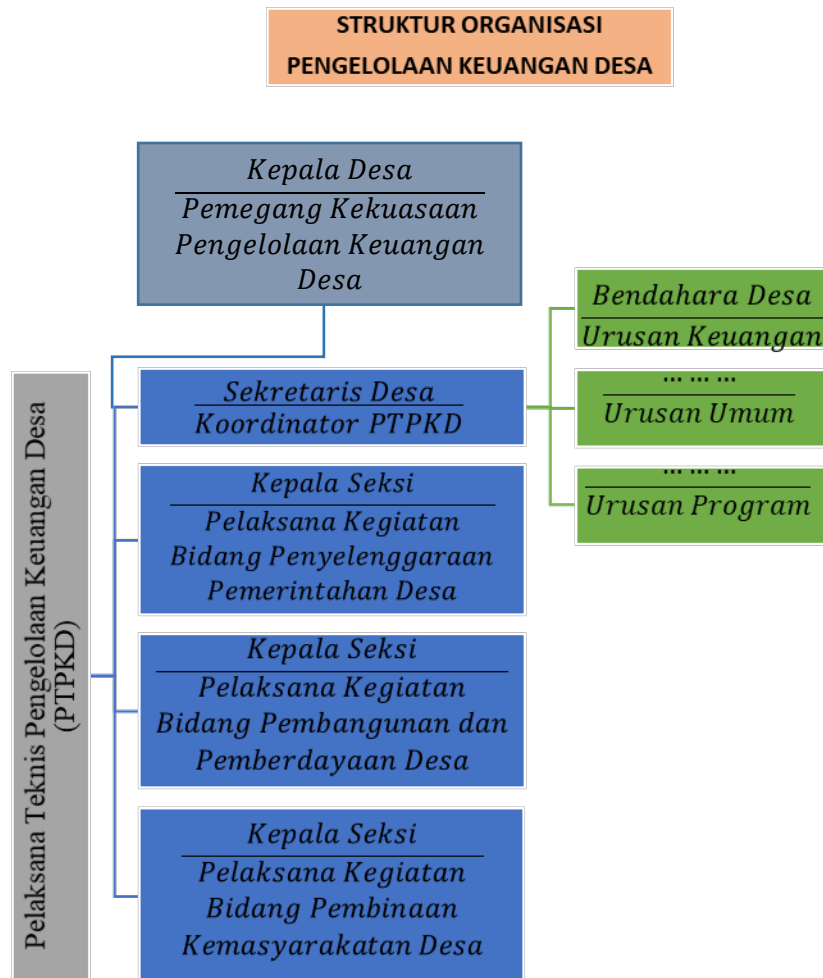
STRUKTUR ORGANISASI
PENGELOLAAN KEUANGAN DESA

Kepala Desa
Pemegang Kekuasaan Pengelolaan Keuangan Desa

Pelaksana Teknis Pengelolaan Keuangan Desa (PTPKD)

Sekretaris Desa
Koordinator PTPKD

Bendahara Desa
Urusan Keuangan

… … …
Urusan Umum

… … …
Urusan Program

Kepala Seksi
Pelaksana Kegiatan Bidang Penyelenggaraan Pemerintahan Desa

Kepala Seksi
Pelaksana Kegiatan Bidang Pembangunan dan Pemberdayaan Desa

Kepala Seksi
Pelaksana Kegiatan Bidang Pembinaan Kemasyarakatan Desa